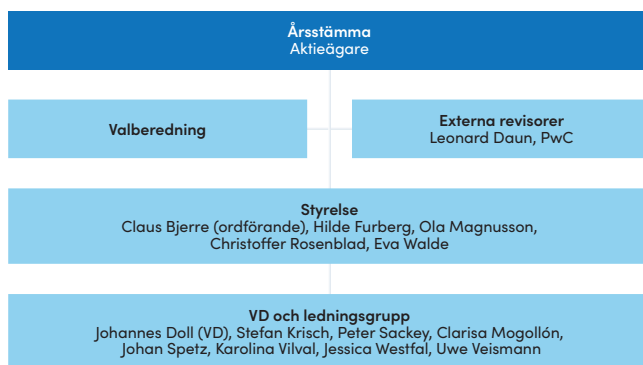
Årsstämma
Aktieägare

Valberedning

Externa revisorer
Leonard Daun, PwC

Styrelse
Claus Bjerre (ordförande), Hilde Furberg, Ola Magnusson, Christoffer Rosenblad, Eva Walde

VD och ledningsgrupp
Johannes Doll (VD), Stefan Krisch, Peter Sackey, Clarisa Mogollón, Johan Spetz, Karolina Vilval, Jessica Westfal, Uwe Veismann